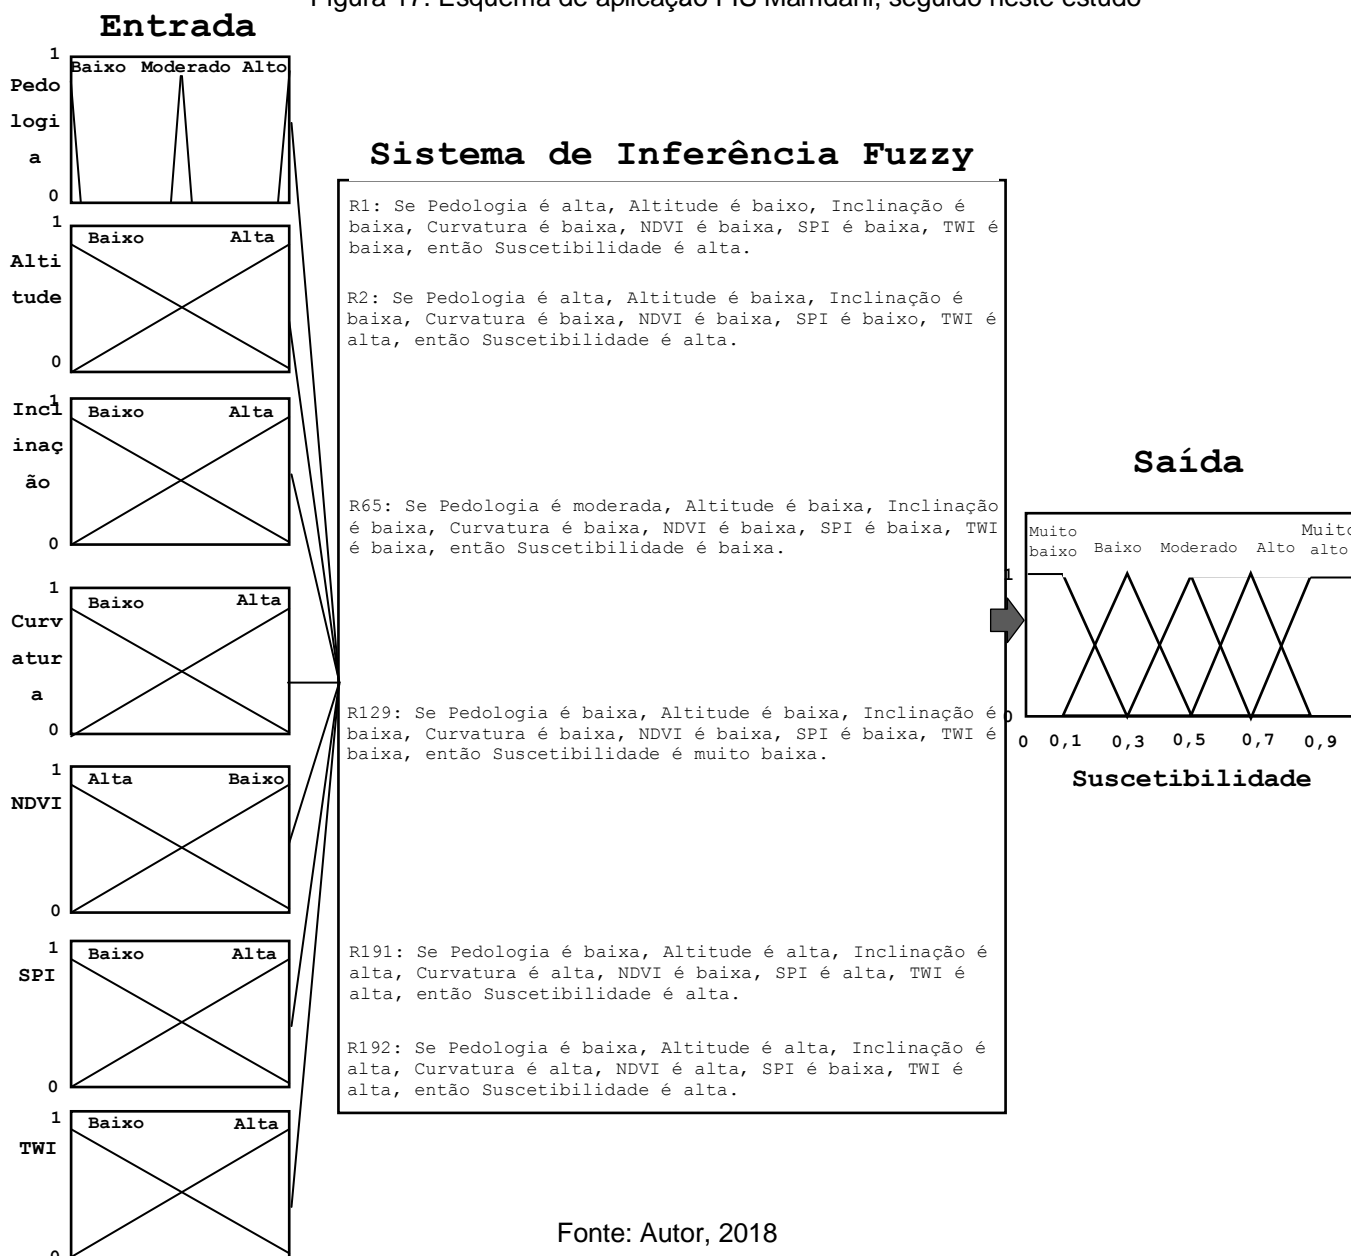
Figura 17: Esquema de aplicação FIS Mamdani, seguido neste estudo

Entrada

Pedologia
1
Baixo Moderado Alto
0

Altitude
1
Baixo Alta
0

Inclinação
1
Baixo Alta
0

Curvatura
1
Baixo Alta
0

NDVI
1
Alta Baixo
0

SPI
1
Baixo Alta
0

TWI
1
Baixo Alta
0

Sistema de Inferência Fuzzy

R1: Se Pedologia é alta, Altitude é baixo, Inclinação é baixa, Curvatura é baixa, NDVI é baixa, SPI é baixa, TWI é baixa, então Suscetibilidade é alta.

R2: Se Pedologia é alta, Altitude é baixa, Inclinação é baixa, Curvatura é baixa, NDVI é baixa, SPI é baixo, TWI é alta, então Suscetibilidade é alta.

R65: Se Pedologia é moderada, Altitude é baixa, Inclinação é baixa, Curvatura é baixa, NDVI é baixa, SPI é baixa, TWI é baixa, então Suscetibilidade é baixa.

R129: Se Pedologia é baixa, Altitude é baixa, Inclinação é baixa, Curvatura é baixa, NDVI é baixa, SPI é baixa, TWI é baixa, então Suscetibilidade é muito baixa.

R191: Se Pedologia é baixa, Altitude é alta, Inclinação é alta, Curvatura é alta, NDVI é baixa, SPI é alta, TWI é alta, então Suscetibilidade é alta.

R192: Se Pedologia é baixa, Altitude é alta, Inclinação é alta, Curvatura é alta, NDVI é alta, SPI é baixa, TWI é alta, então Suscetibilidade é alta.

Saída

Muito baixo Baixo Moderado Alto Muito alto
1
0
0 0,1 0,3 0,5 0,7 0,9
Suscetibilidade

Fonte: Autor, 2018